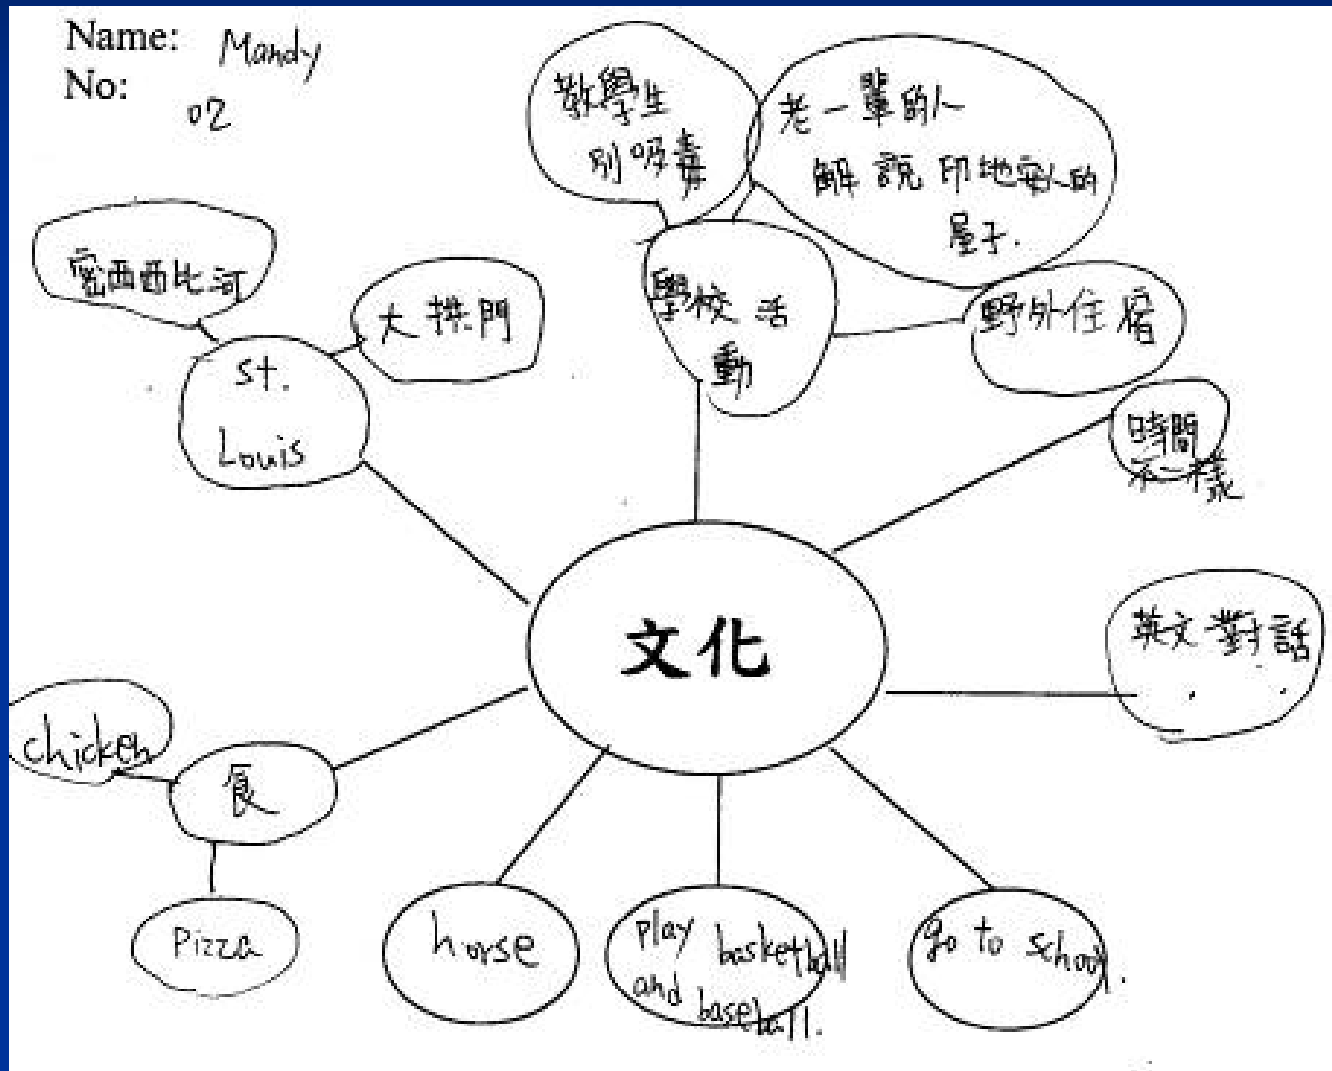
Name: Mandy
No: 02

教學生
別吸毒

老一輩的人
解說印地安人的
屋子.

密西西比河

大拱門

St.
Louis

學校活
動

野外住宿

時間
不一樣

文化

英文對話

chicken

食

Pizza

horse

play basketball
and baseball.

go to school.